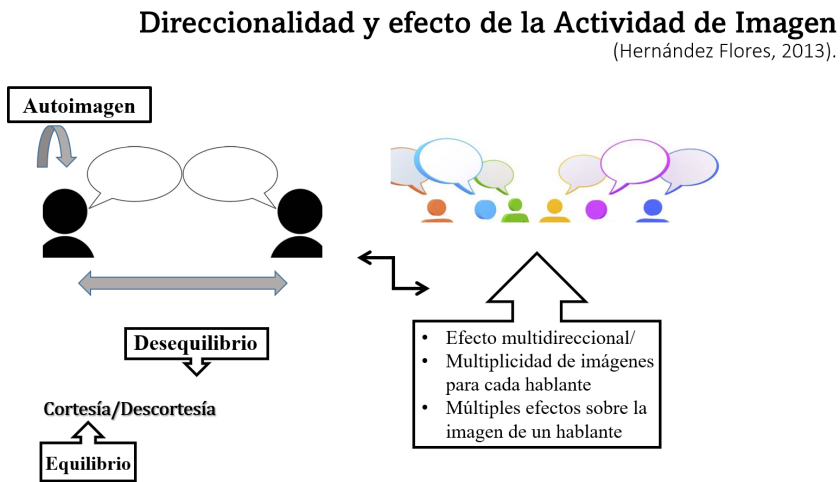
Direccionalidad y efecto de la Actividad de Imagen
(Hernández Flores, 2013).

Autoimagen

Desequilibrio

Cortesía/Descortesía

Equilibrio

- Efecto multidireccional/
- Multiplicidad de imágenes para cada hablante
- Múltiples efectos sobre la imagen de un hablante